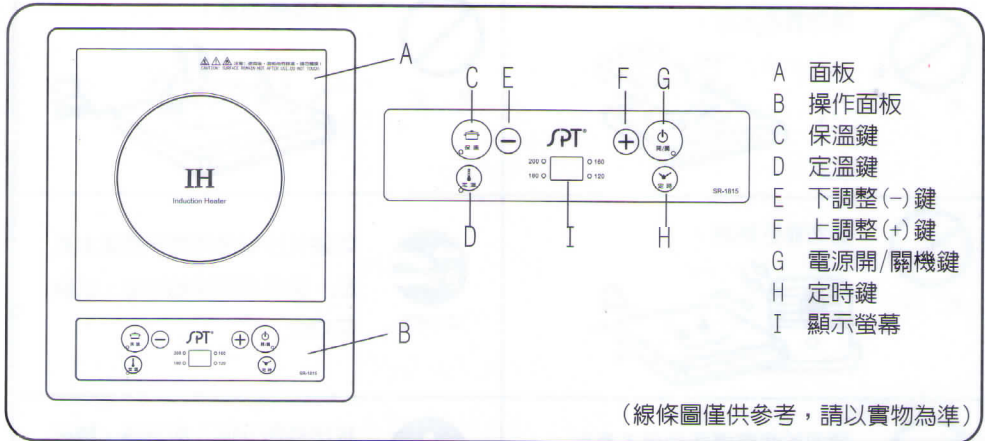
CAUTION: SURFACE REMAIN HOT AFTER USE, DO NOT TOUCH

IH

Induction Heater

A

C E F G

保溫

SPT

開/關

200 180
160 120

SR-1815

定溫

定時

D I H

SPT

B

A 面板
B 操作面板
C 保溫鍵
D 定溫鍵
E 下調整(-)鍵
F 上調整(+)鍵
G 電源開/關機鍵
H 定時鍵
I 顯示螢幕

(線條圖僅供參考，請以實物為準)